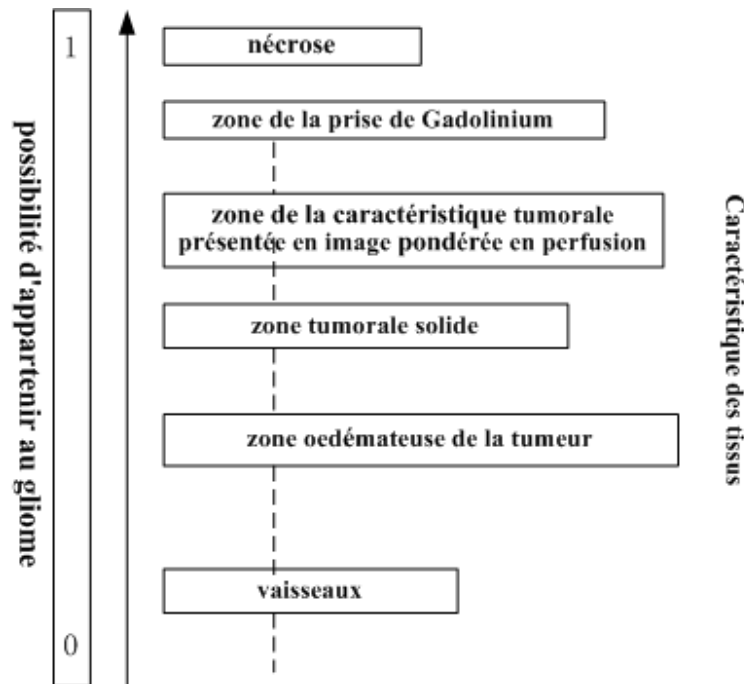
possibilité d'appartenir au gliome

1

0

nécrose

zone de la prise de Gadolinium

zone de la caractéristique tumorale présentée en image pondérée en perfusion

zone tumorale solide

zone oedémateuse de la tumeur

vaisseaux

Caractéristique des tissus